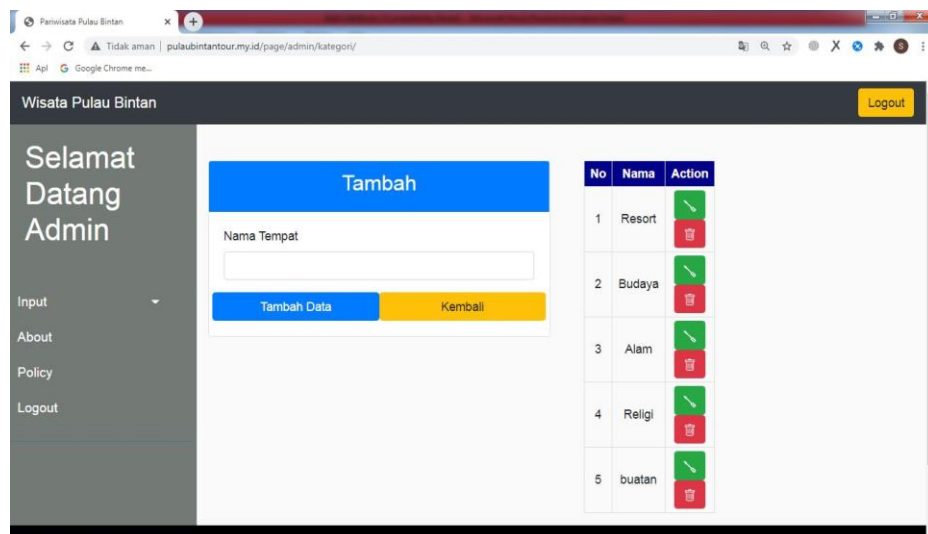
Pariwisata Pulau Bintan

Tidak aman | pulaubintantour.my.id/page/admin/kategori/

Apl Google Chrome me...

Wisata Pulau Bintan

Logout

Selamat Datang Admin

Input

About

Policy

Logout

Tambah

Nama Tempat

Tambah Data

Kembali

| No | Nama | Action |
|---|---|---|
| 1 | Resort | |
| 2 | Budaya | |
| 3 | Alam | |
| 4 | Religi | |
| 5 | buatan | |